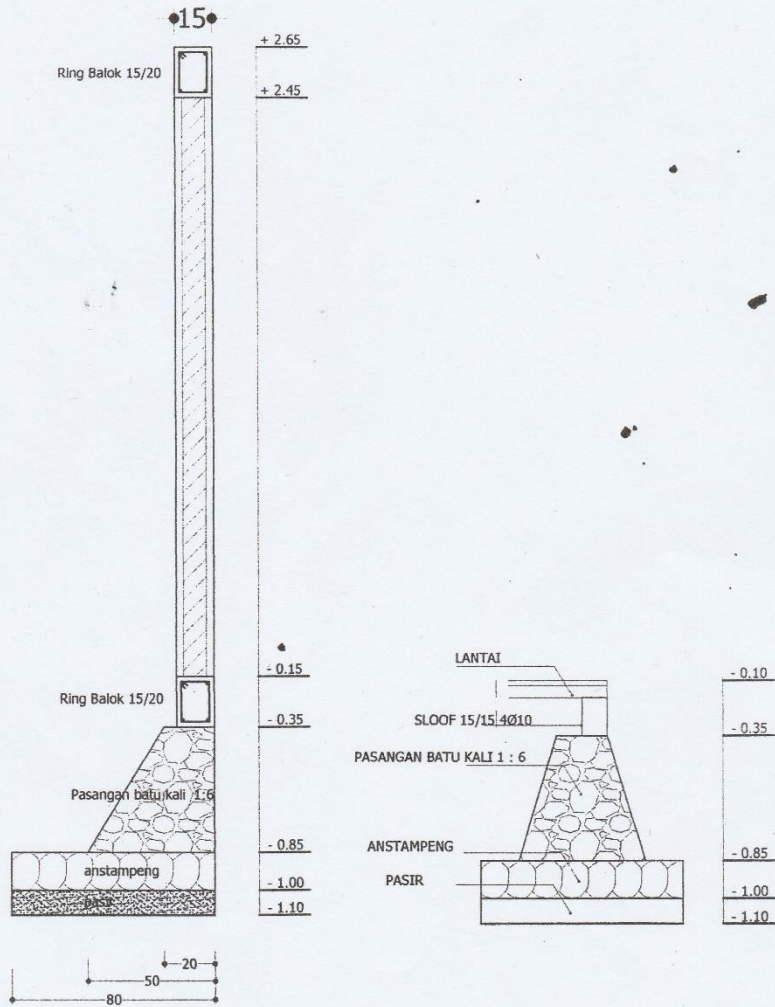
15

Ring Balok 15/20

+ 2.65

+ 2.45

- 0.15

Ring Balok 15/20

- 0.35

Pasangan batu kali 1:6

- 0.85

anstampeng

- 1.00

pasir

- 1.10

20

50

80

LANTAI

- 0.10

SLOOF 15/15 4Ø10

- 0.35

PASANGAN BATU KALI 1 : 6

ANSTAMPENG

- 0.85

PASIR

- 1.00

- 1.10